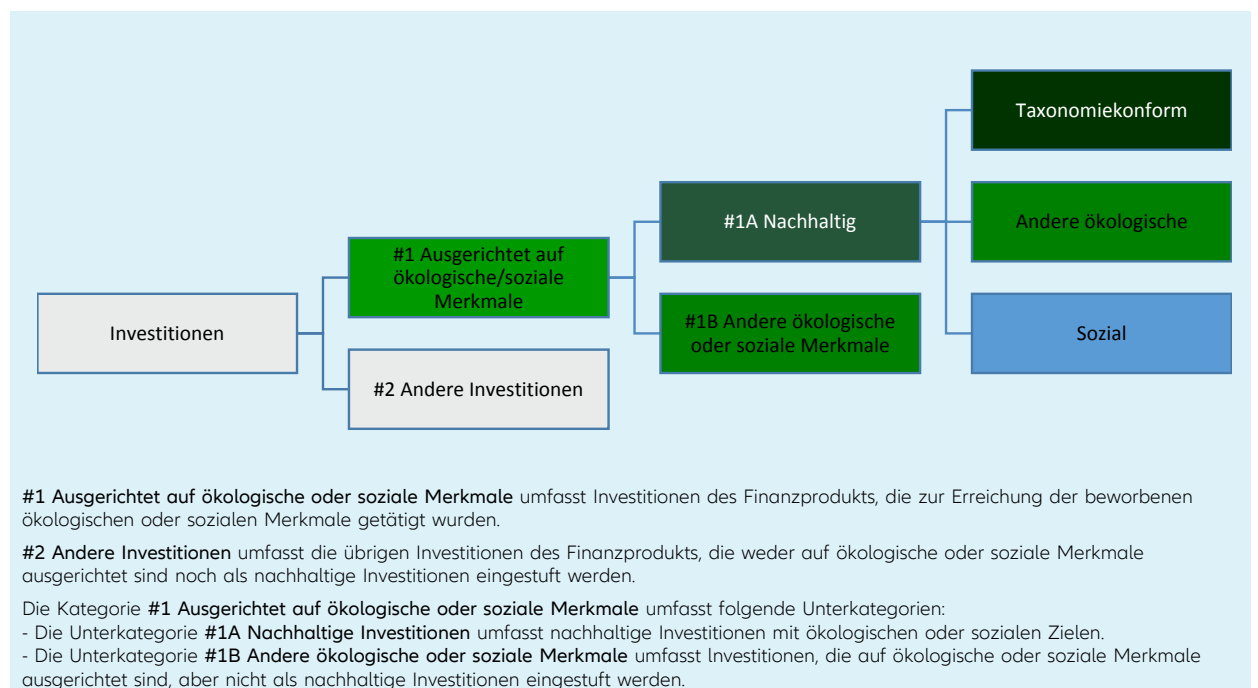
Investitionen

#1 Ausgerichtet auf ökologische/soziale Merkmale

#2 Andere Investitionen

#1A Nachhaltig

#1B Andere ökologische oder soziale Merkmale

Taxonomiekonform

Andere ökologische

Sozial

#1 Ausgerichtet auf ökologische oder soziale Merkmale umfasst Investitionen des Finanzprodukts, die zur Erreichung der beworbenen ökologischen oder sozialen Merkmale getätigt wurden.

#2 Andere Investitionen umfasst die übrigen Investitionen des Finanzprodukts, die weder auf ökologische oder soziale Merkmale ausgerichtet sind noch als nachhaltige Investitionen eingestuft werden.

Die Kategorie #1 Ausgerichtet auf ökologische oder soziale Merkmale umfasst folgende Unterkategorien:
- Die Unterkategorie #1A Nachhaltige Investitionen umfasst nachhaltige Investitionen mit ökologischen oder sozialen Zielen.
- Die Unterkategorie #1B Andere ökologische oder soziale Merkmale umfasst Investitionen, die auf ökologische oder soziale Merkmale ausgerichtet sind, aber nicht als nachhaltige Investitionen eingestuft werden.